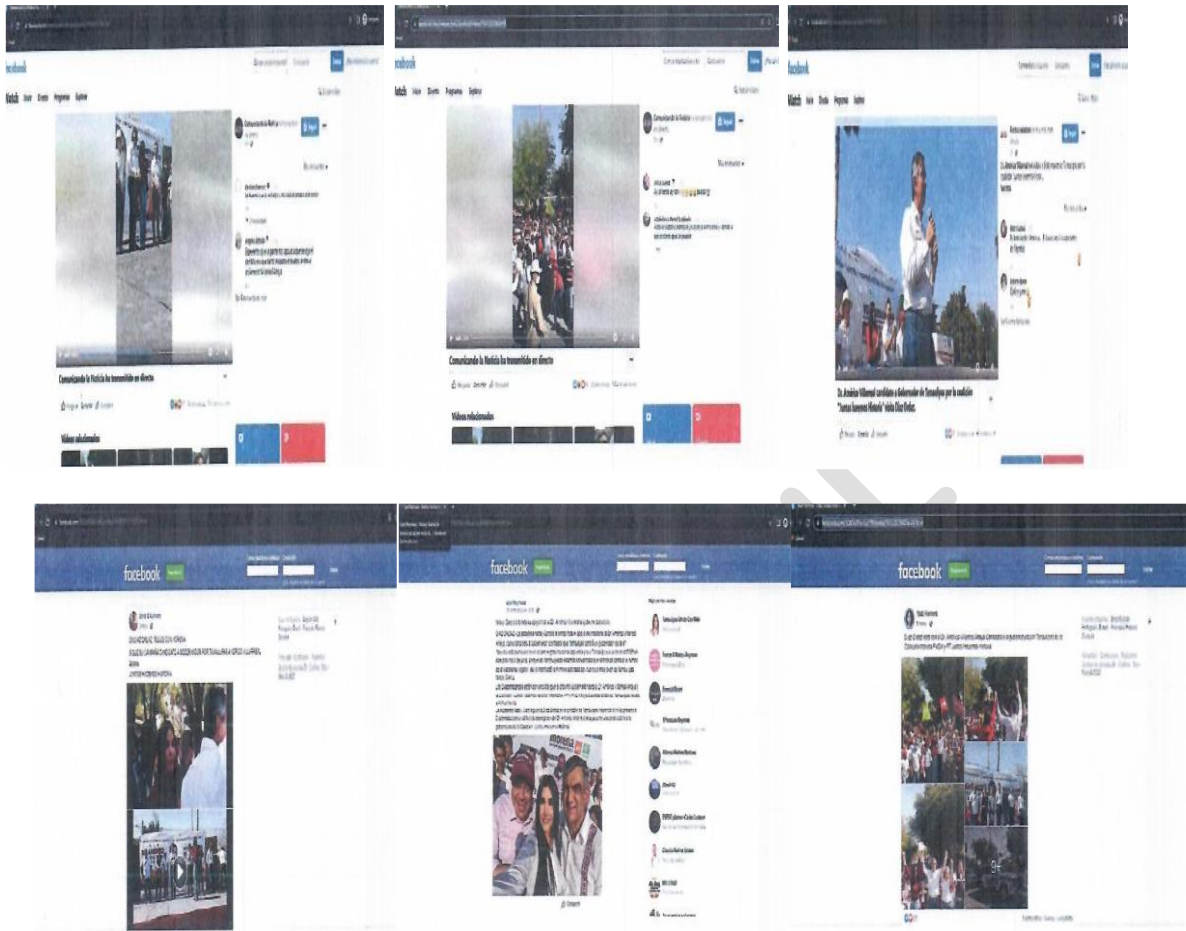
facebook

Watch Inicio En directo Programas Explorar

Comunicando la Noticia

Comunicando la Noticia ha transmitido en directo

Videos relacionados

facebook

Watch Inicio En directo Programas Explorar

Comunicando la Noticia

Comunicando la Noticia ha transmitido en directo

Videos relacionados

facebook

Watch Inicio En directo Programas Explorar

Dr. Américo Villarreal candidato a Gobernador de Tamaulipas por la coalición "Juntos hacemos Historia" visita Díaz Ordaz.

facebook

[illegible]

facebook

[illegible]

facebook

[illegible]